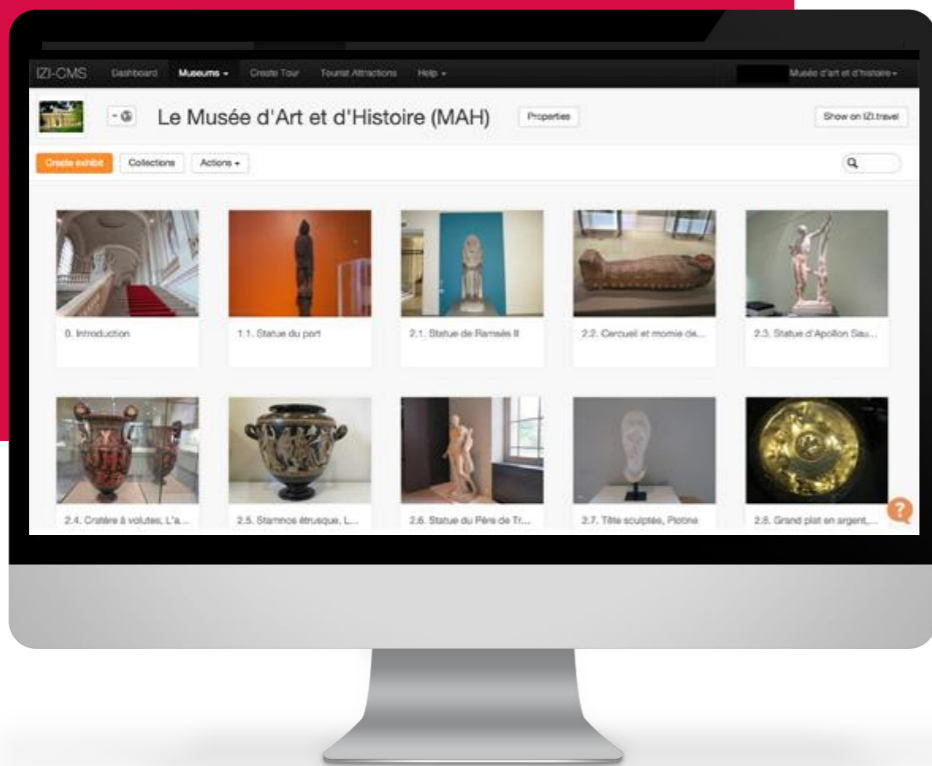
IZI-CMS Dashboard Museums ▾ Create Tour Tourist Attractions Help ▾ Musée d'art et d'histoire ▾

Le Musée d'Art et d'Histoire (MAH) Properties Show on IZI.travel

Create exhibit Collections Actions ▾

0. Introduction

1.1. Statue du port

2.1. Statue de Ramsès II

2.2. Cercueil et momie de...

2.3. Statue d'Apollon Sau...

2.4. Cratère à volutes, L'a...

2.5. Stamnos étrusque, L...

2.6. Statue du Père de Tr...

2.7. Tête sculptée, Plotina

2.8. Grand plat en argent,...

?